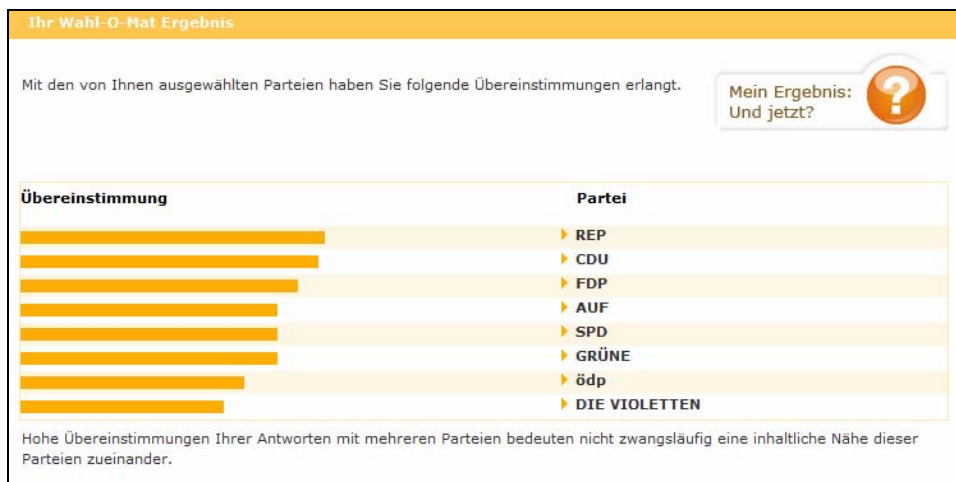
Ihr Wahl-O-Mat Ergebnis

Mit den von Ihnen ausgewählten Parteien haben Sie folgende Übereinstimmungen erlangt.

Mein Ergebnis: Und jetzt?

| Übereinstimmung | Partei |
|---|---|
| | REP |
| | CDU |
| | FDP |
| | AUF |
| | SPD |
| | GRÜNE |
| | ödp |
| | DIE VIOLETTEN |

Hohe Übereinstimmungen Ihrer Antworten mit mehreren Parteien bedeuten nicht zwangsläufig eine inhaltliche Nähe dieser Parteien zueinander.